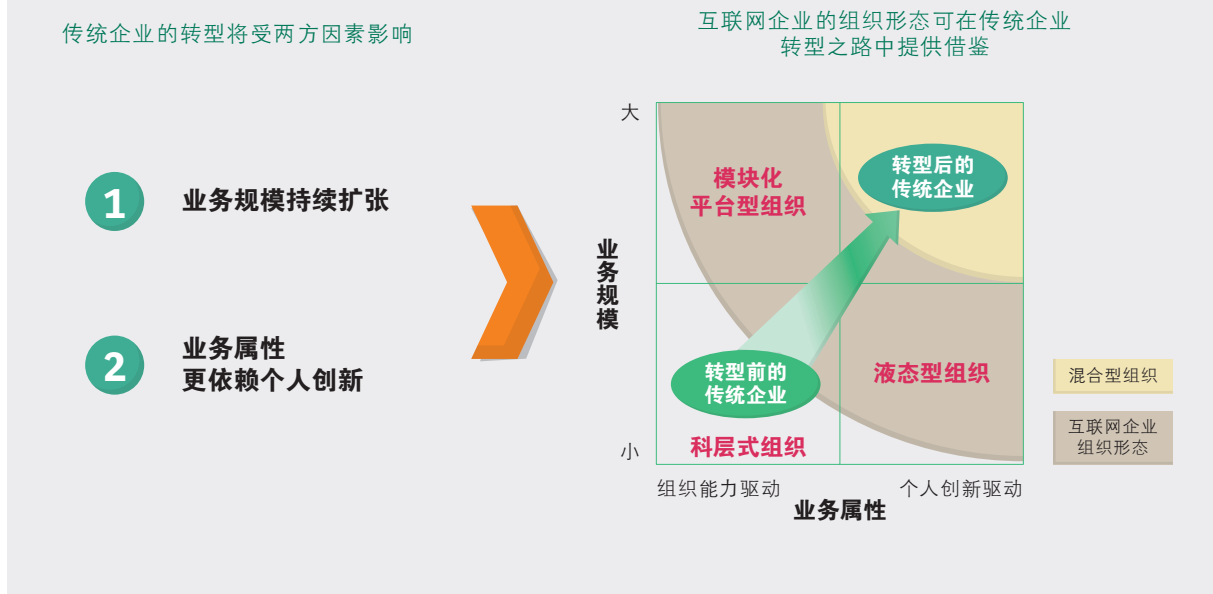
传统企业的转型将受两方因素影响

1 业务规模持续扩张

2 业务属性更依赖个人创新

互联网企业的组织形态可在传统企业转型之路中提供借鉴

大

业务规模

小

模块化平台型组织

转型后的传统企业

转型前的传统企业

液态型组织

科层式组织

组织能力驱动

个人创新驱动

业务属性

混合型组织

互联网企业组织形态